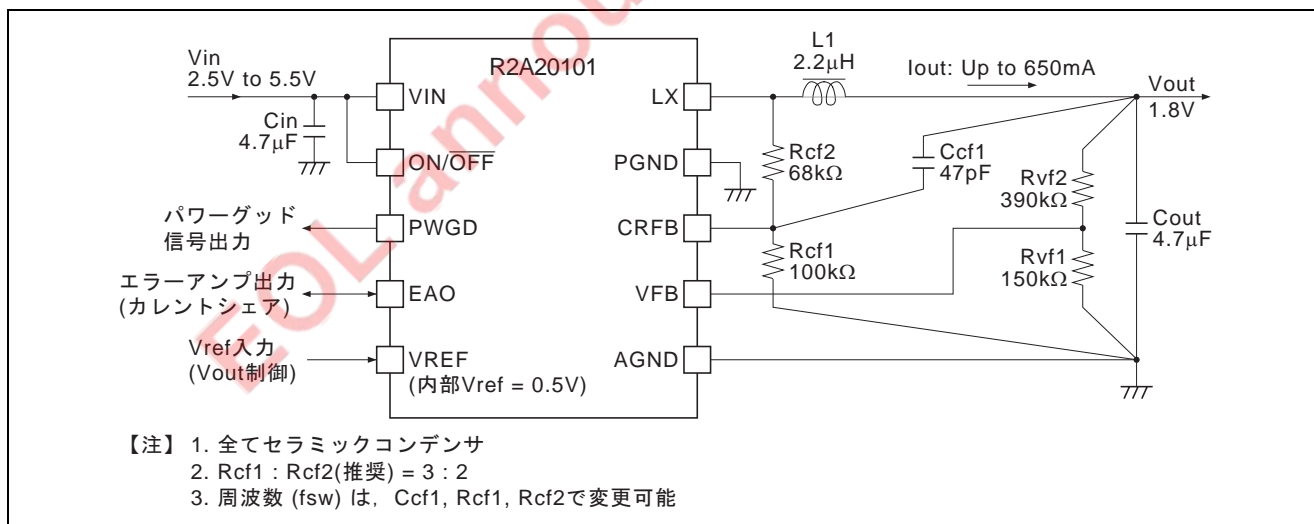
Vin
2.5V to 5.5V

Cin
4.7μF

R2A20101

VIN
ON/$\overline{OFF}$
PWGD
EAO
VREF
(内部Vref = 0.5V)

LX
PGND
CRFB
VFB
AGND

L1
2.2μH

Iout: Up to 650mA

Vout
1.8V

Rcf2
68kΩ

Ccf1
47pF

Rvf2
390kΩ

Cout
4.7μF

Rcf1
100kΩ

Rvf1
150kΩ

パワーグッド
信号出力

エラーアンプ出力
(カレントシェア)

Vref入力
(Vout制御)

【注】 1. 全てセラミックコンデンサ
2. Rcf1 : Rcf2(推奨) = 3 : 2
3. 周波数 (fsw) は, Ccf1, Rcf1, Rcf2で変更可能

EOLannou